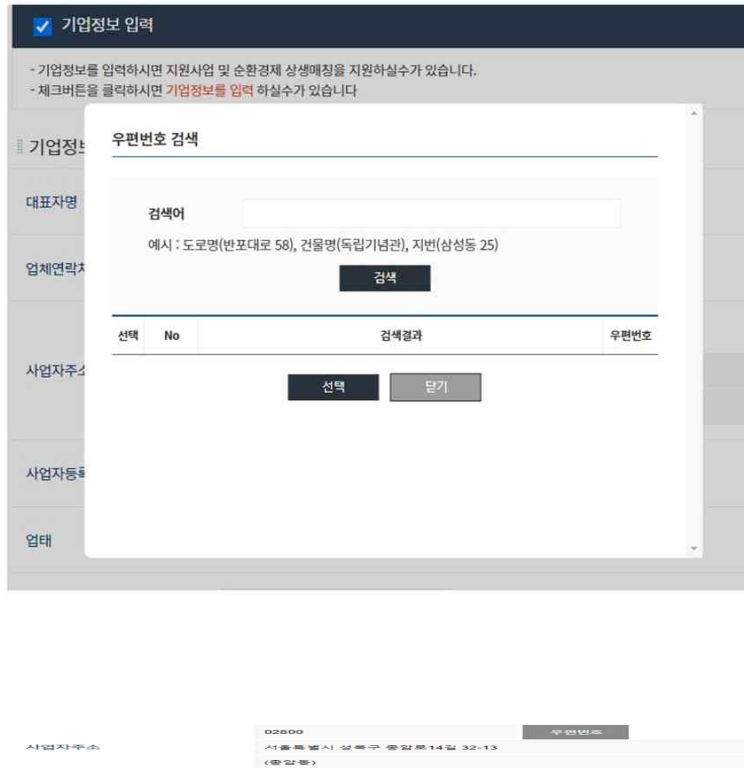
기업정보 입력

- 기업정보를 입력하시면 지원사업 및 순환경제 상생매칭을 지원하실수가 있습니다.
- 체크버튼을 클릭하시면 기업정보를 입력 하실수가 있습니다

기업정보

대표자명

업체연락처

사업자주소

사업자등록

업태

우편번호 검색

검색어

예시 : 도로명(반포대로 58), 건물명(독립기념관), 지번(삼성동 25)

검색

| 선택 | No | 검색결과 | 우편번호 |
|---|---|---|---|

선택 닫기

사업자주소 02800 우편번호
서울특별시 성북구 종암로14길 32-13
(종암동)